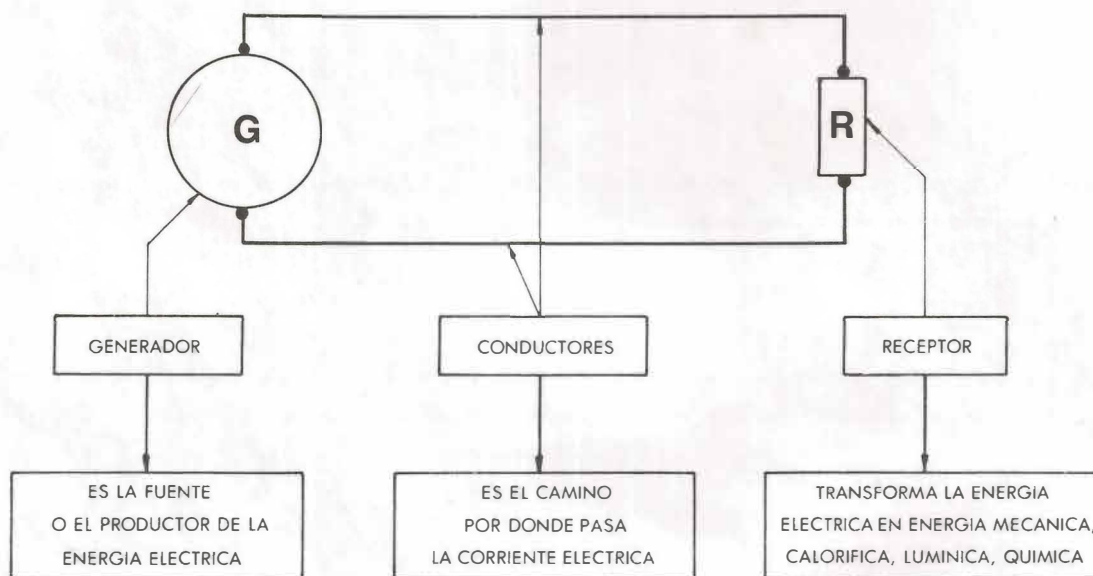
G

R

GENERADOR

CONDUCTORES

RECEPTOR

ES LA FUENTE O EL PRODUCTOR DE LA ENERGIA ELECTRICA

ES EL CAMINO POR DONDE PASA LA CORRIENTE ELECTRICA

TRANSFORMA LA ENERGIA ELECTRICA EN ENERGIA MECANICA, CALORIFICA, LUMINICA, QUIMICA